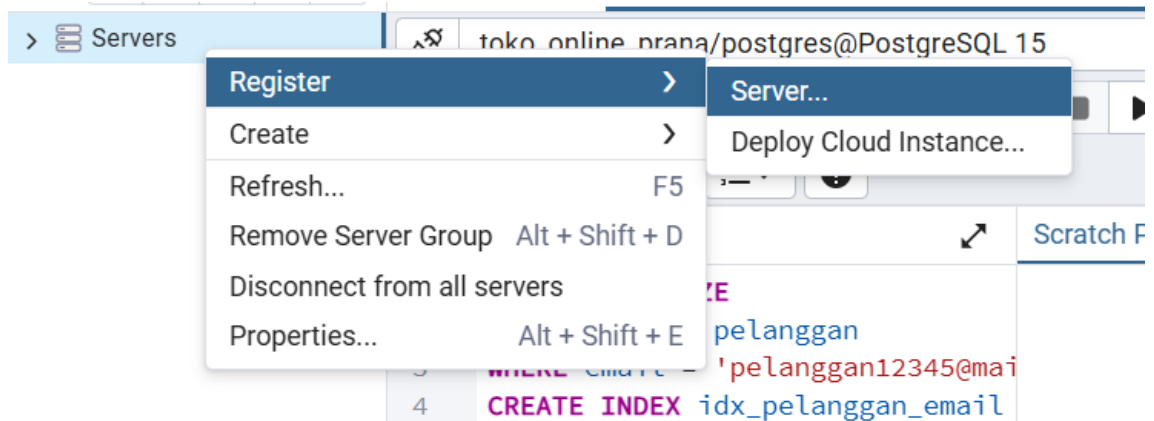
Servers

toko_online_prana/postgres@PostgreSQL 15

Register
Create
Refresh... F5
Remove Server Group Alt + Shift + D
Disconnect from all servers
Properties... Alt + Shift + E

Server...
Deploy Cloud Instance...

Scratch P

ZE
pelanggan
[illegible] 'pelanggan12345@mai
4 CREATE INDEX idx_pelanggan_email